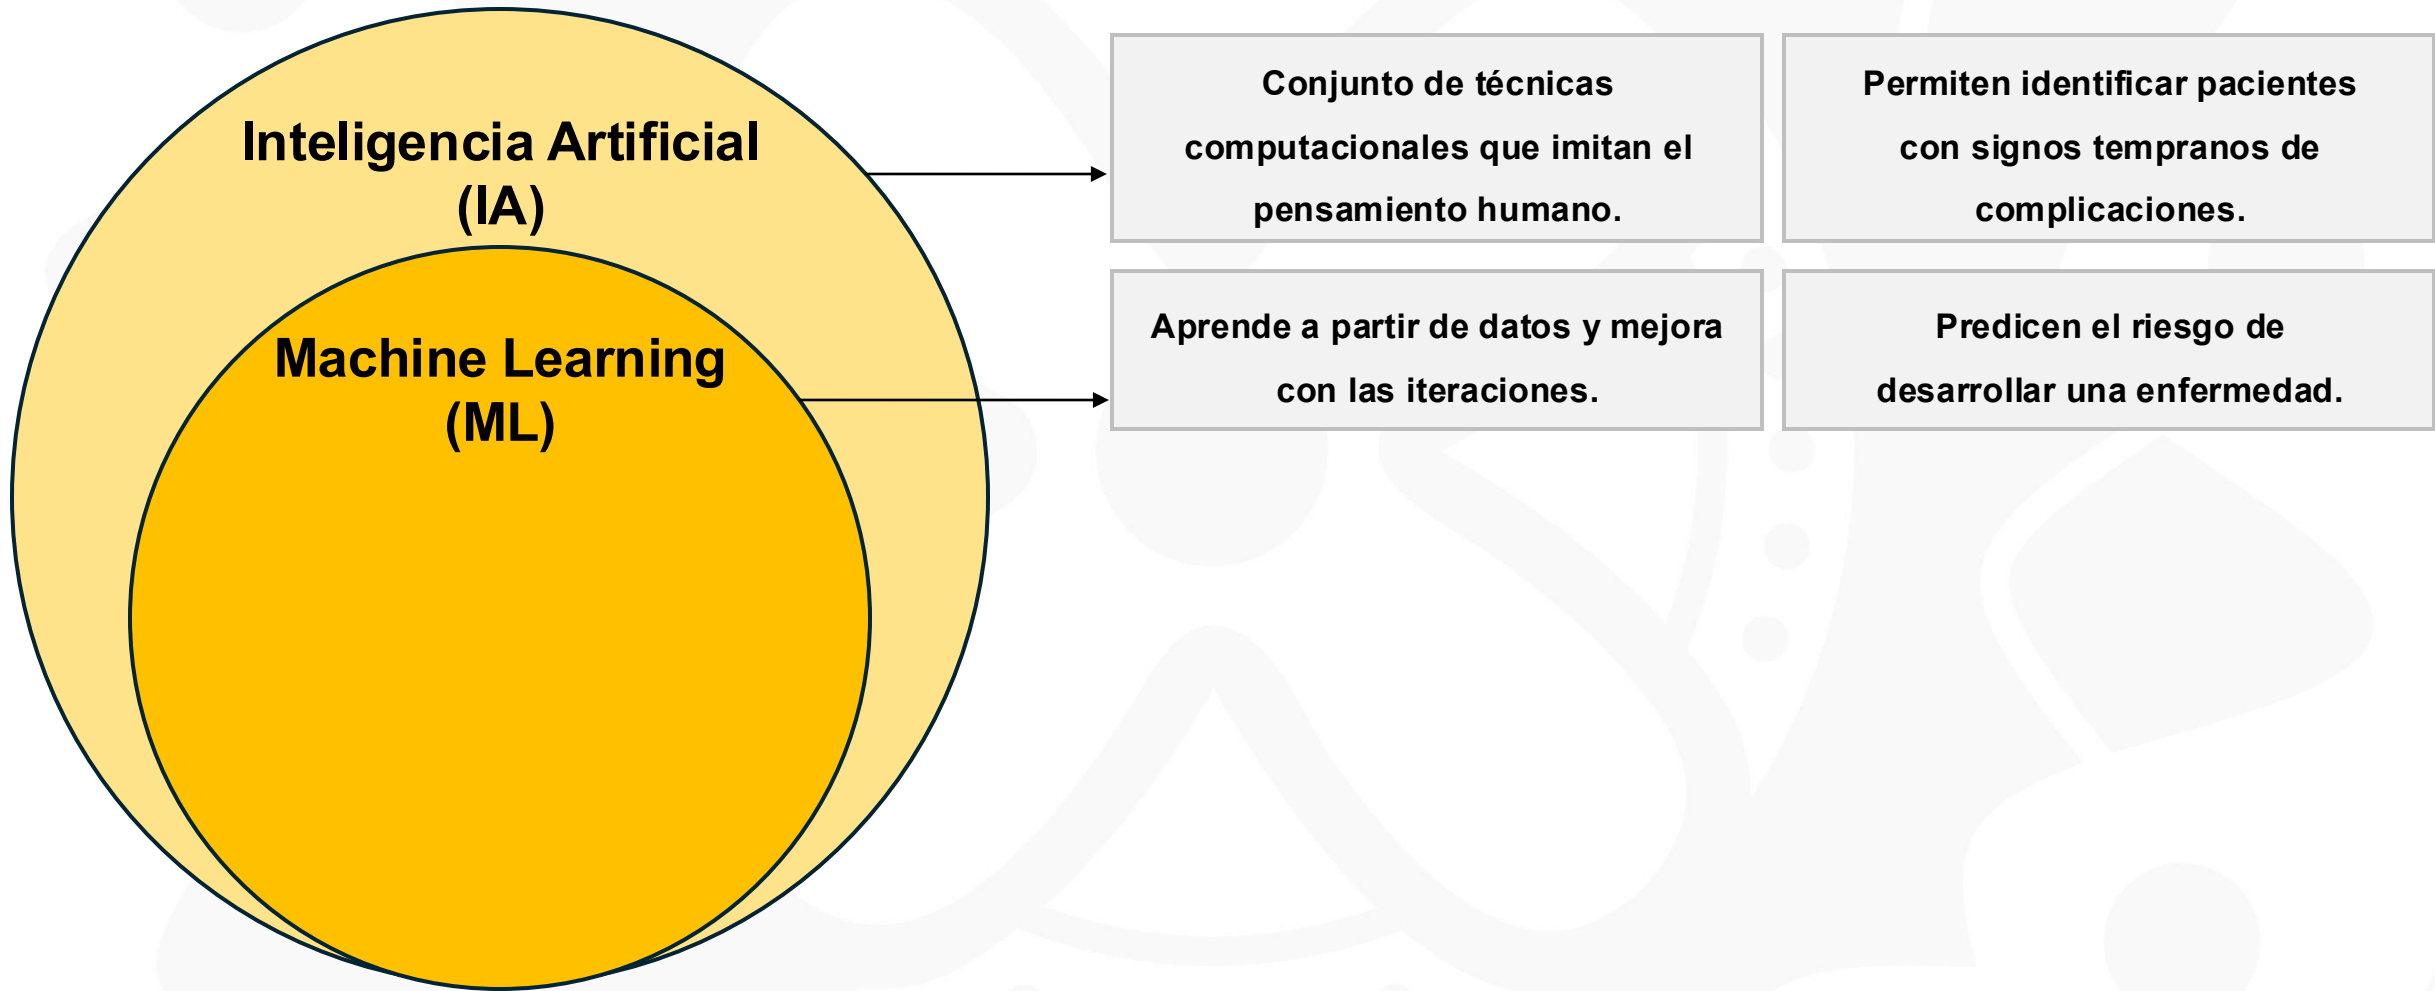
Inteligencia Artificial (IA)

Machine Learning (ML)

Conjunto de técnicas computacionales que imitan el pensamiento humano.

Permiten identificar pacientes con signos tempranos de complicaciones.

Aprende a partir de datos y mejora con las iteraciones.

Predicen el riesgo de desarrollar una enfermedad.